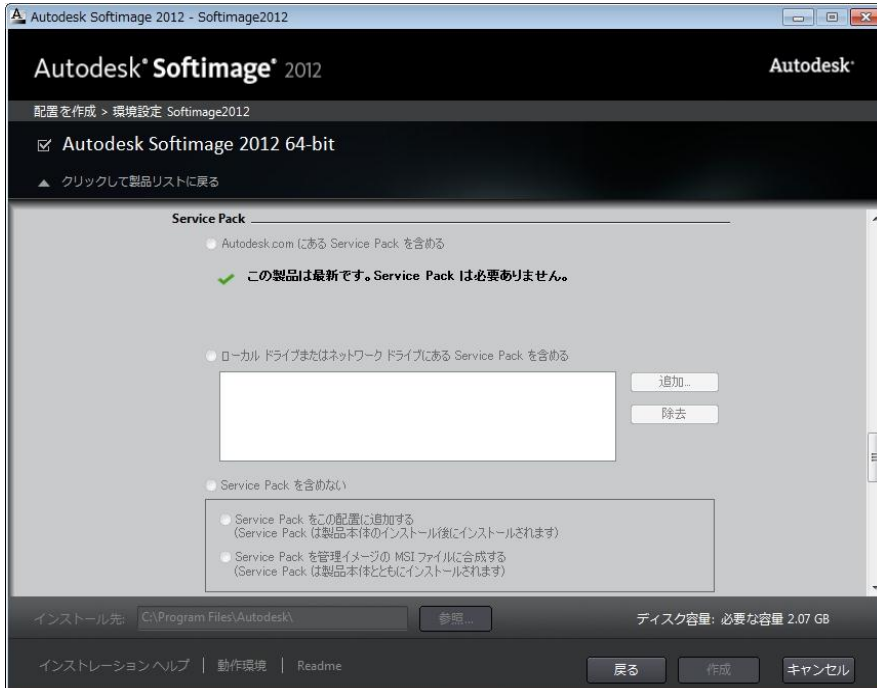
Autodesk Softimage 2012 - Softimage2012

Autodesk® Softimage® 2012

Autodesk®

配置を作成 > 環境設定 Softimage2012

☑ Autodesk Softimage 2012 64-bit

▲ クリックして製品リストに戻る

Service Pack

Autodesk.com にある Service Pack を含める

✔ この製品は最新です。Service Pack は必要ありません。

ローカル ドライブまたはネットワーク ドライブにある Service Pack を含める

追加...

除去

Service Pack を含めない

Service Pack をこの配置に追加する
(Service Pack は製品本体のインストール後にインストールされます)

Service Pack を管理イメージの MSI ファイルに合成する
(Service Pack は製品本体とともにインストールされます)

インストール先: C:\Program Files\Autodesk\

参照...

ディスク容量: 必要な容量 2.07 GB

インストレーション ヘルプ | 動作環境 | Readme

戻る

作成

キャンセル